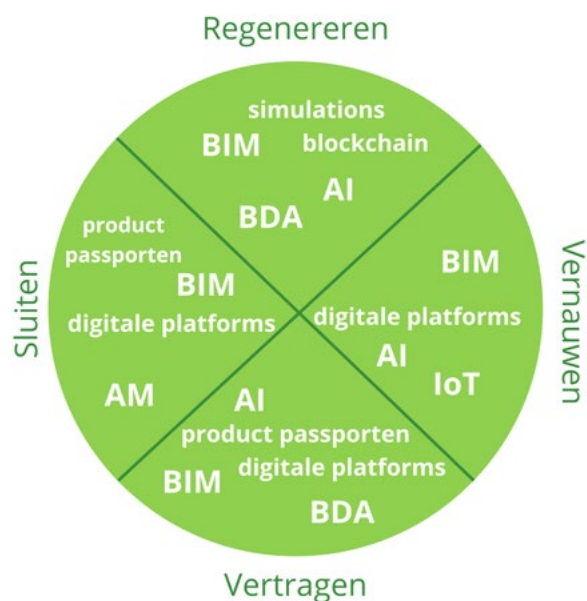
Regenereren

simulations
BIM
blockchain
AI
BDA

Sluiten

product passporten
BIM
digitale platforms
AM

Vernauwen

BIM
digitale platforms
AI
IoT

AI
product passporten
digitale platforms
BIM
BDA

Vertragen